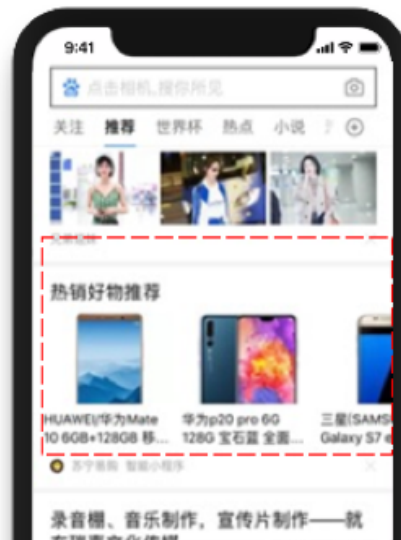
9:41

点击相机，搜你所见

关注 推荐 世界杯 热点 小说

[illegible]

热销好物推荐

HUAWEI/华为Mate 10 6GB+128GB 移...

华为p20 pro 6G 128G 宝石蓝 全面...

三星(SAMS Galaxy S7 e

苏宁易购 智能小程序

录音棚、音乐制作，宣传片制作——就
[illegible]